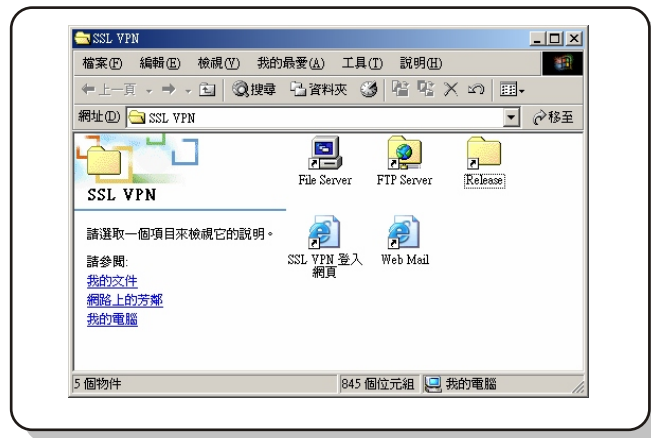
SSL VPN

檔案(F) 編輯(E) 檢視(V) 我的最愛(A) 工具(T) 說明(H)

上一頁 搜尋 資料夾

網址(D) SSL VPN

移至

SSL VPN

請選取一個項目來檢視它的說明。

請參閱:
我的文件
網路上的芳鄰
我的電腦

File Server

FTP Server

Release

SSL VPN 登入網頁

Web Mail

5 個物件

845 個位元組

我的電腦